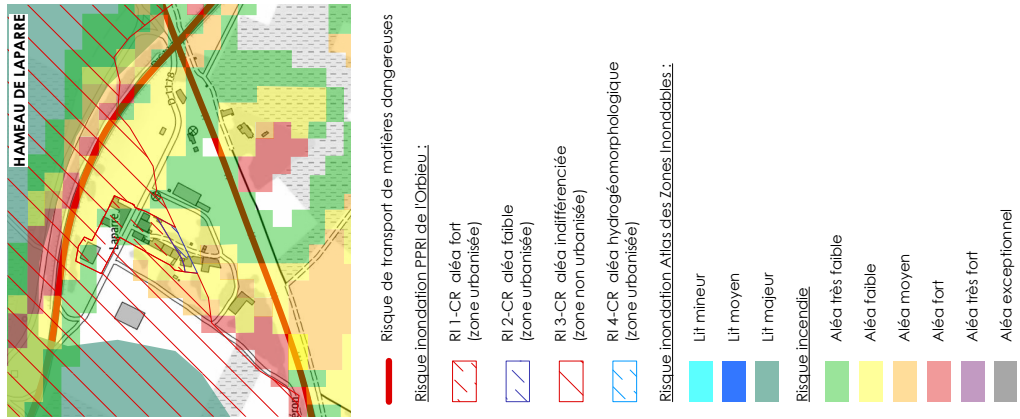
HAMEAU DE LAPARRE

Laparre

D 1718

Risque de transport de matières dangereuses

Risque inondation PPRI de l'Orbieu :

RI 1-CR aléa fort (zone urbanisée)

RI 2-CR aléa faible (zone urbanisée)

RI 3-CR aléa indifférenciée (zone non urbanisée)

RI 4-CR aléa hydrogéomorphologique (zone urbanisée)

Risque inondation Atlas des Zones Inondables :

Lit mineur

Lit moyen

Lit majeur

Risque incendie

Aléa très faible

Aléa faible

Aléa moyen

Aléa fort

Aléa très fort

Aléa exceptionnel